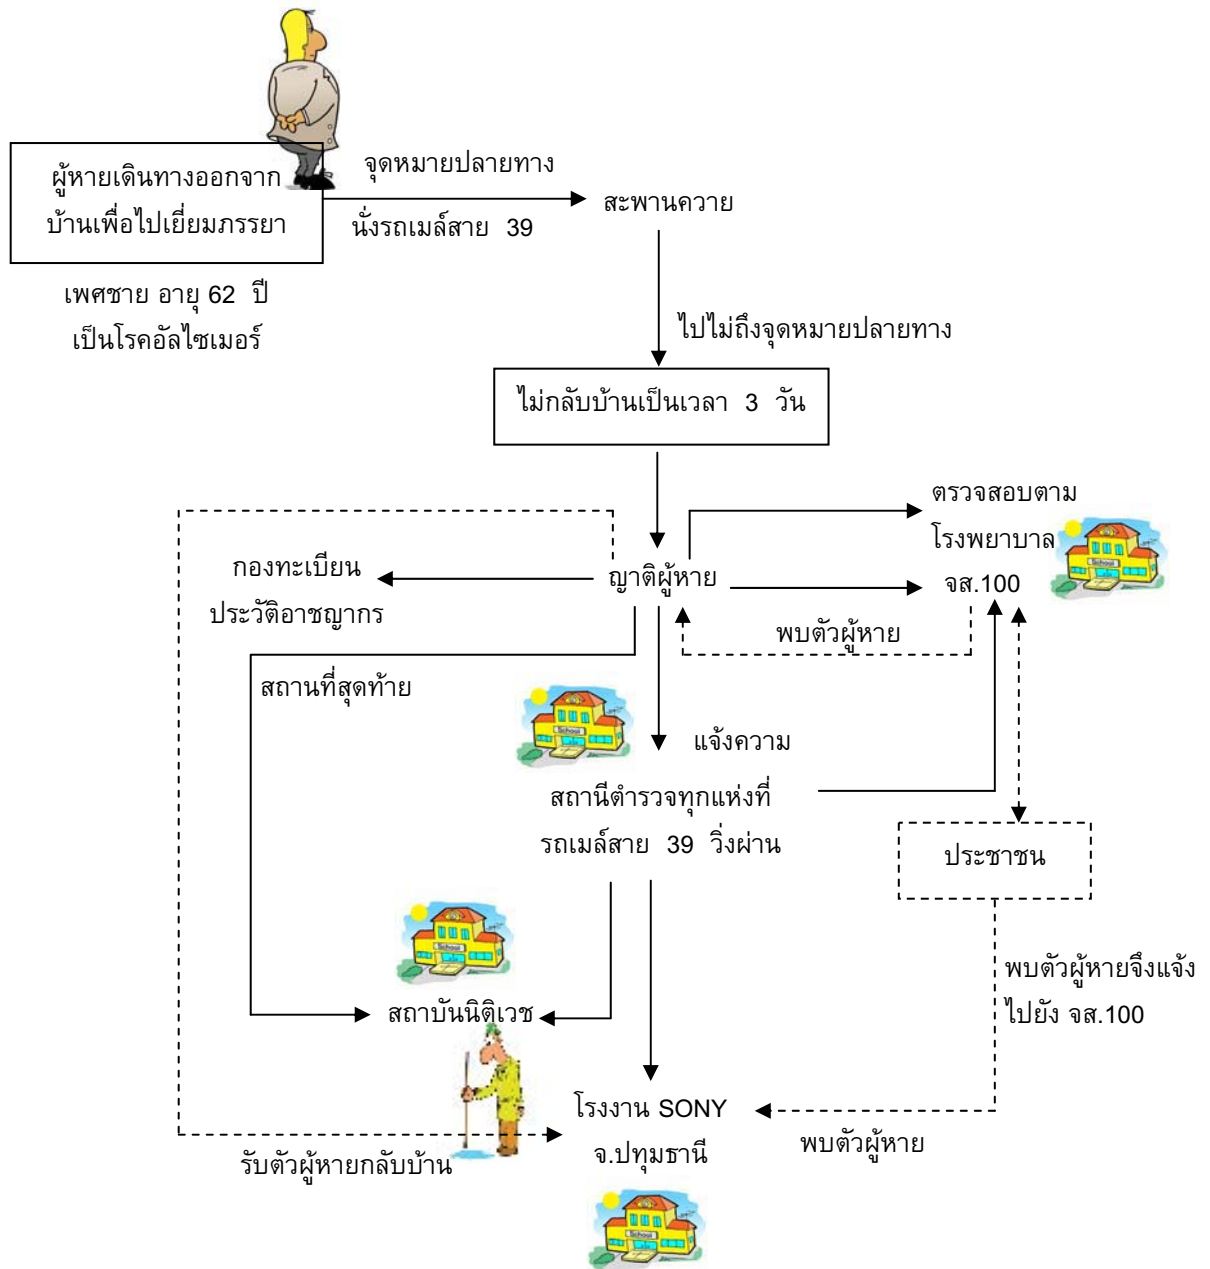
ผู้หายเดินทางออกจากบ้านเพื่อไปเยี่ยมภรรยา

เพศชาย อายุ 62 ปี
เป็นโรคอัลไซเมอร์

จุดหมายปลายทาง

นั่งรถเมล์สาย 39

สะพานควาย

ไปไม่ถึงจุดหมายปลายทาง

ไม่กลับบ้านเป็นเวลา 3 วัน

ตรวจสอบตาม
โรงพยาบาล

ญาติผู้หาย

จส.100

กองทะเบียน
ประวัติอาชญากร

พบตัวผู้หาย

สถานที่สุดท้าย

School

แจ้งความ

สถานีตำรวจทุกแห่งที่
รถเมล์สาย 39 วิ่งผ่าน

ประชาชน

School

สถาบันนิติเวช

พบตัวผู้หายจึงแจ้ง
ไปยัง จส.100

โรงงาน SONY
จ.ปทุมธานี

พบตัวผู้หาย

รับตัวผู้หายกลับบ้าน

School